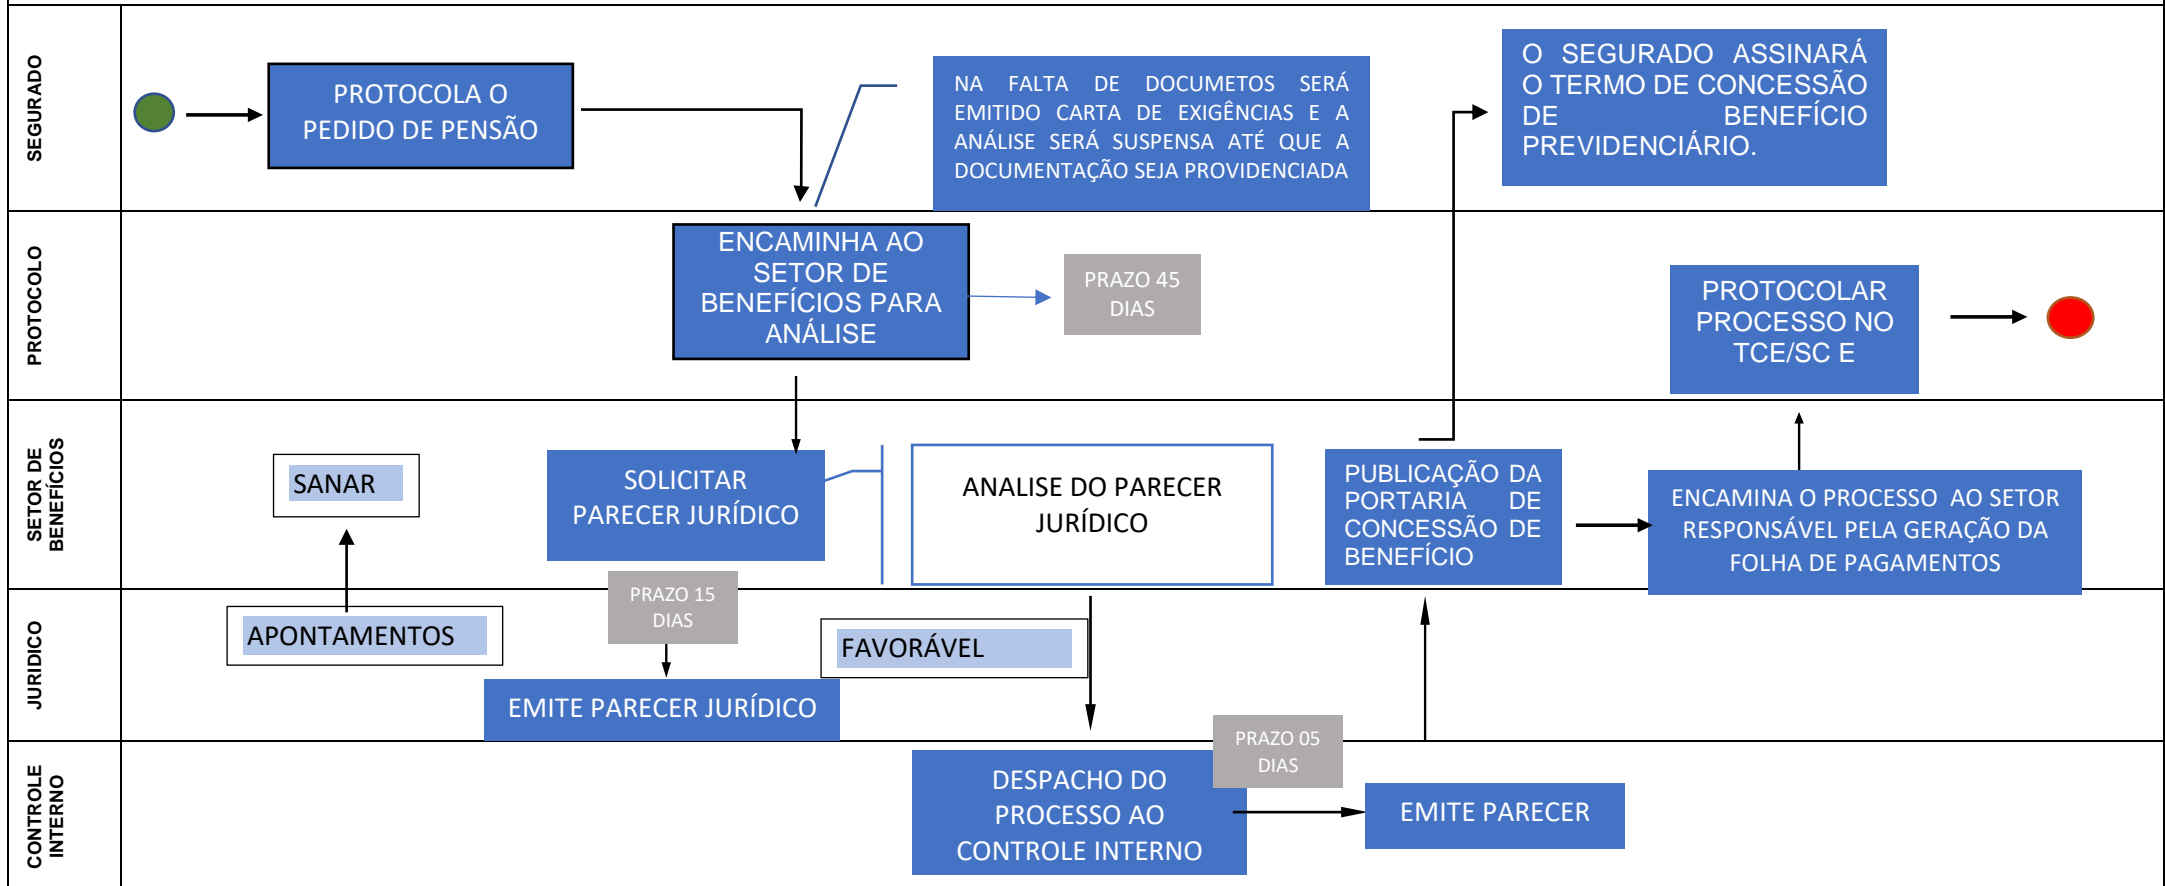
SEGURADO

PROTOCOLA O PEDIDO DE PENSÃO

NA FALTA DE DOCUMETOS SERÁ EMITIDO CARTA DE EXIGÊNCIAS E A ANÁLISE SERÁ SUSPENSA ATÉ QUE A DOCUMENTAÇÃO SEJA PROVIDENCIADA

O SEGURADO ASSINARÁ O TERMO DE CONCESSÃO DE BENEFÍCIO PREVIDENCIÁRIO.

PROTOCOLO

ENCAMINHA AO SETOR DE BENEFÍCIOS PARA ANÁLISE

PRAZO 45 DIAS

PROTOCOLAR PROCESSO NO TCE/SC E

SETOR DE BENEFÍCIOS

SANAR

SOLICITAR PARECER JURÍDICO

ANALISE DO PARECER JURÍDICO

PUBLICAÇÃO DA PORTARIA DE CONCESSÃO DE BENEFÍCIO

ENCAMINA O PROCESSO AO SETOR RESPONSÁVEL PELA GERAÇÃO DA FOLHA DE PAGAMENTOS

JURIDICO

APONTAMENTOS

PRAZO 15 DIAS

FAVORÁVEL

EMITE PARECER JURÍDICO

CONTROLE INTERNO

PRAZO 05 DIAS

DESPACHO DO PROCESSO AO CONTROLE INTERNO

EMITE PARECER